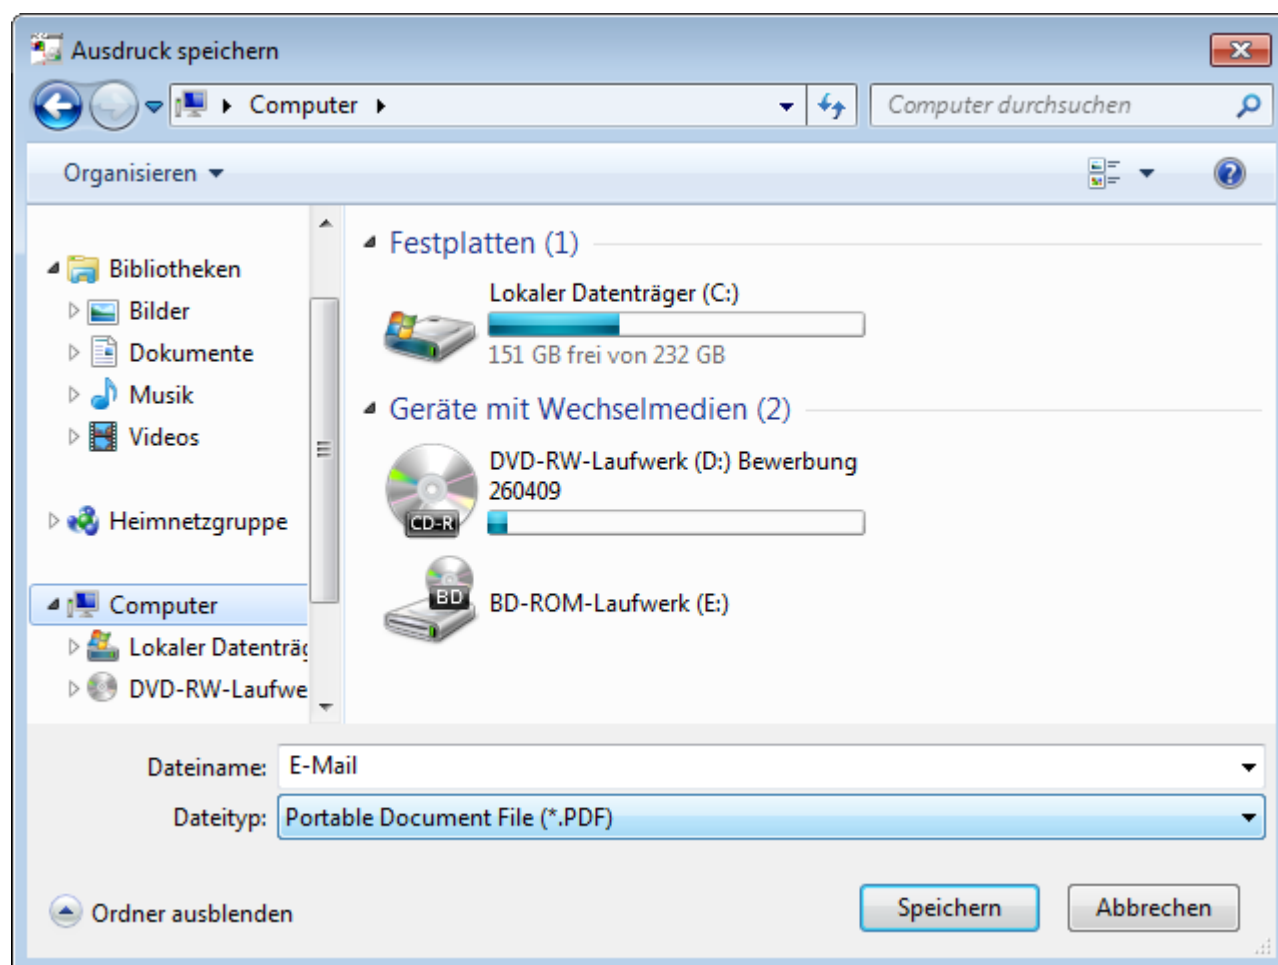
Ausdruck speichern

Computer

Computer durchsuchen

Organisieren

Bibliotheken
Bilder
Dokumente
Musik
Videos

Heimnetzgruppe

Computer
Lokaler Datenträ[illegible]
DVD-RW-Laufwe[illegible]

Festplatten (1)

Lokaler Datenträger (C:)
151 GB frei von 232 GB

Geräte mit Wechselmedien (2)

CD-R
DVD-RW-Laufwerk (D:) Bewerbung 260409

BD
BD-ROM-Laufwerk (E:)

Dateiname: E-Mail
Dateityp: Portable Document File (*.PDF)

Ordner ausblenden

Speichern
Abbrechen